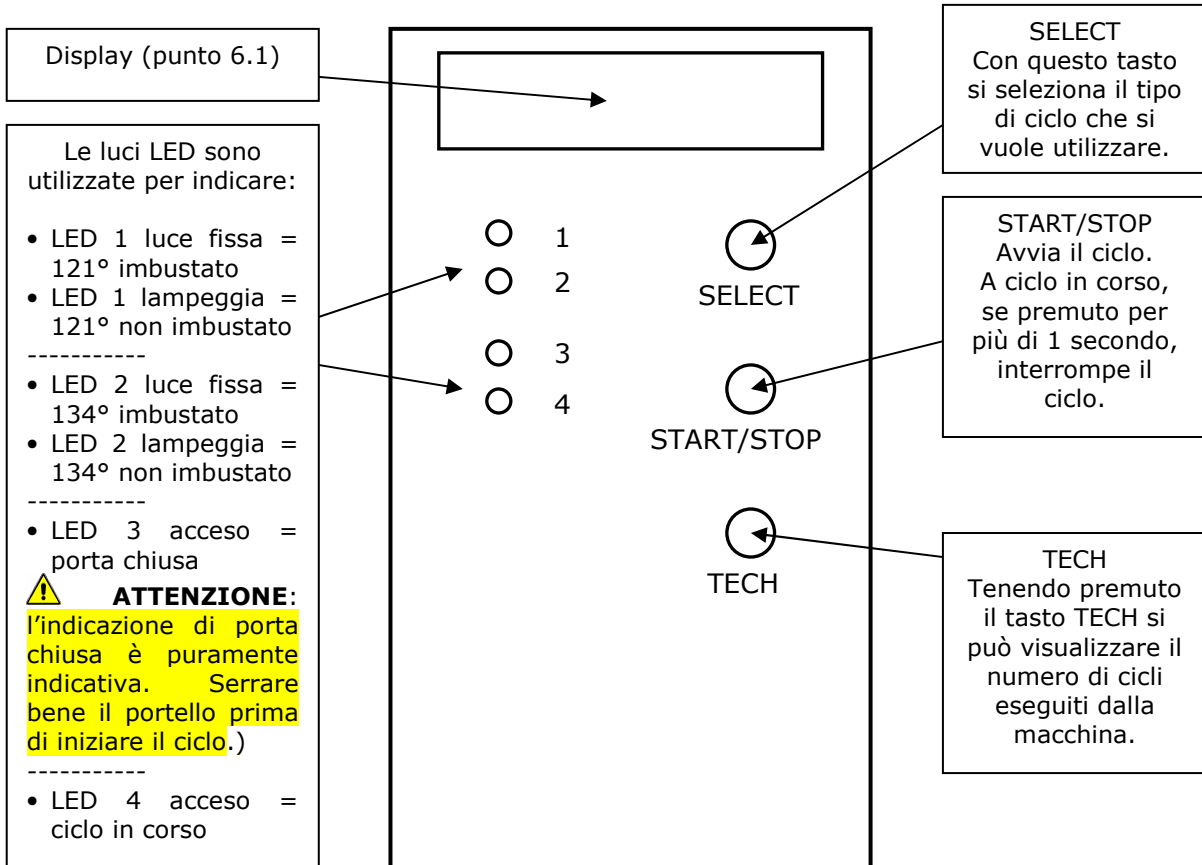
Display (punto 6.1)

Le luci LED sono utilizzate per indicare:

• LED 1 luce fissa = 121° imbustato
• LED 1 lampeggia = 121° non imbustato
-----------
• LED 2 luce fissa = 134° imbustato
• LED 2 lampeggia = 134° non imbustato
-----------
• LED 3 acceso = porta chiusa
**ATTENZIONE**: l'indicazione di porta chiusa è puramente indicativa. Serrare bene il portello prima di iniziare il ciclo.)
-----------
• LED 4 acceso = ciclo in corso

1
2
3
4

SELECT

START/STOP

TECH

SELECT
Con questo tasto si seleziona il tipo di ciclo che si vuole utilizzare.

START/STOP
Avvia il ciclo.
A ciclo in corso, se premuto per più di 1 secondo, interrompe il ciclo.

TECH
Tenendo premuto il tasto TECH si può visualizzare il numero di cicli eseguiti dalla macchina.